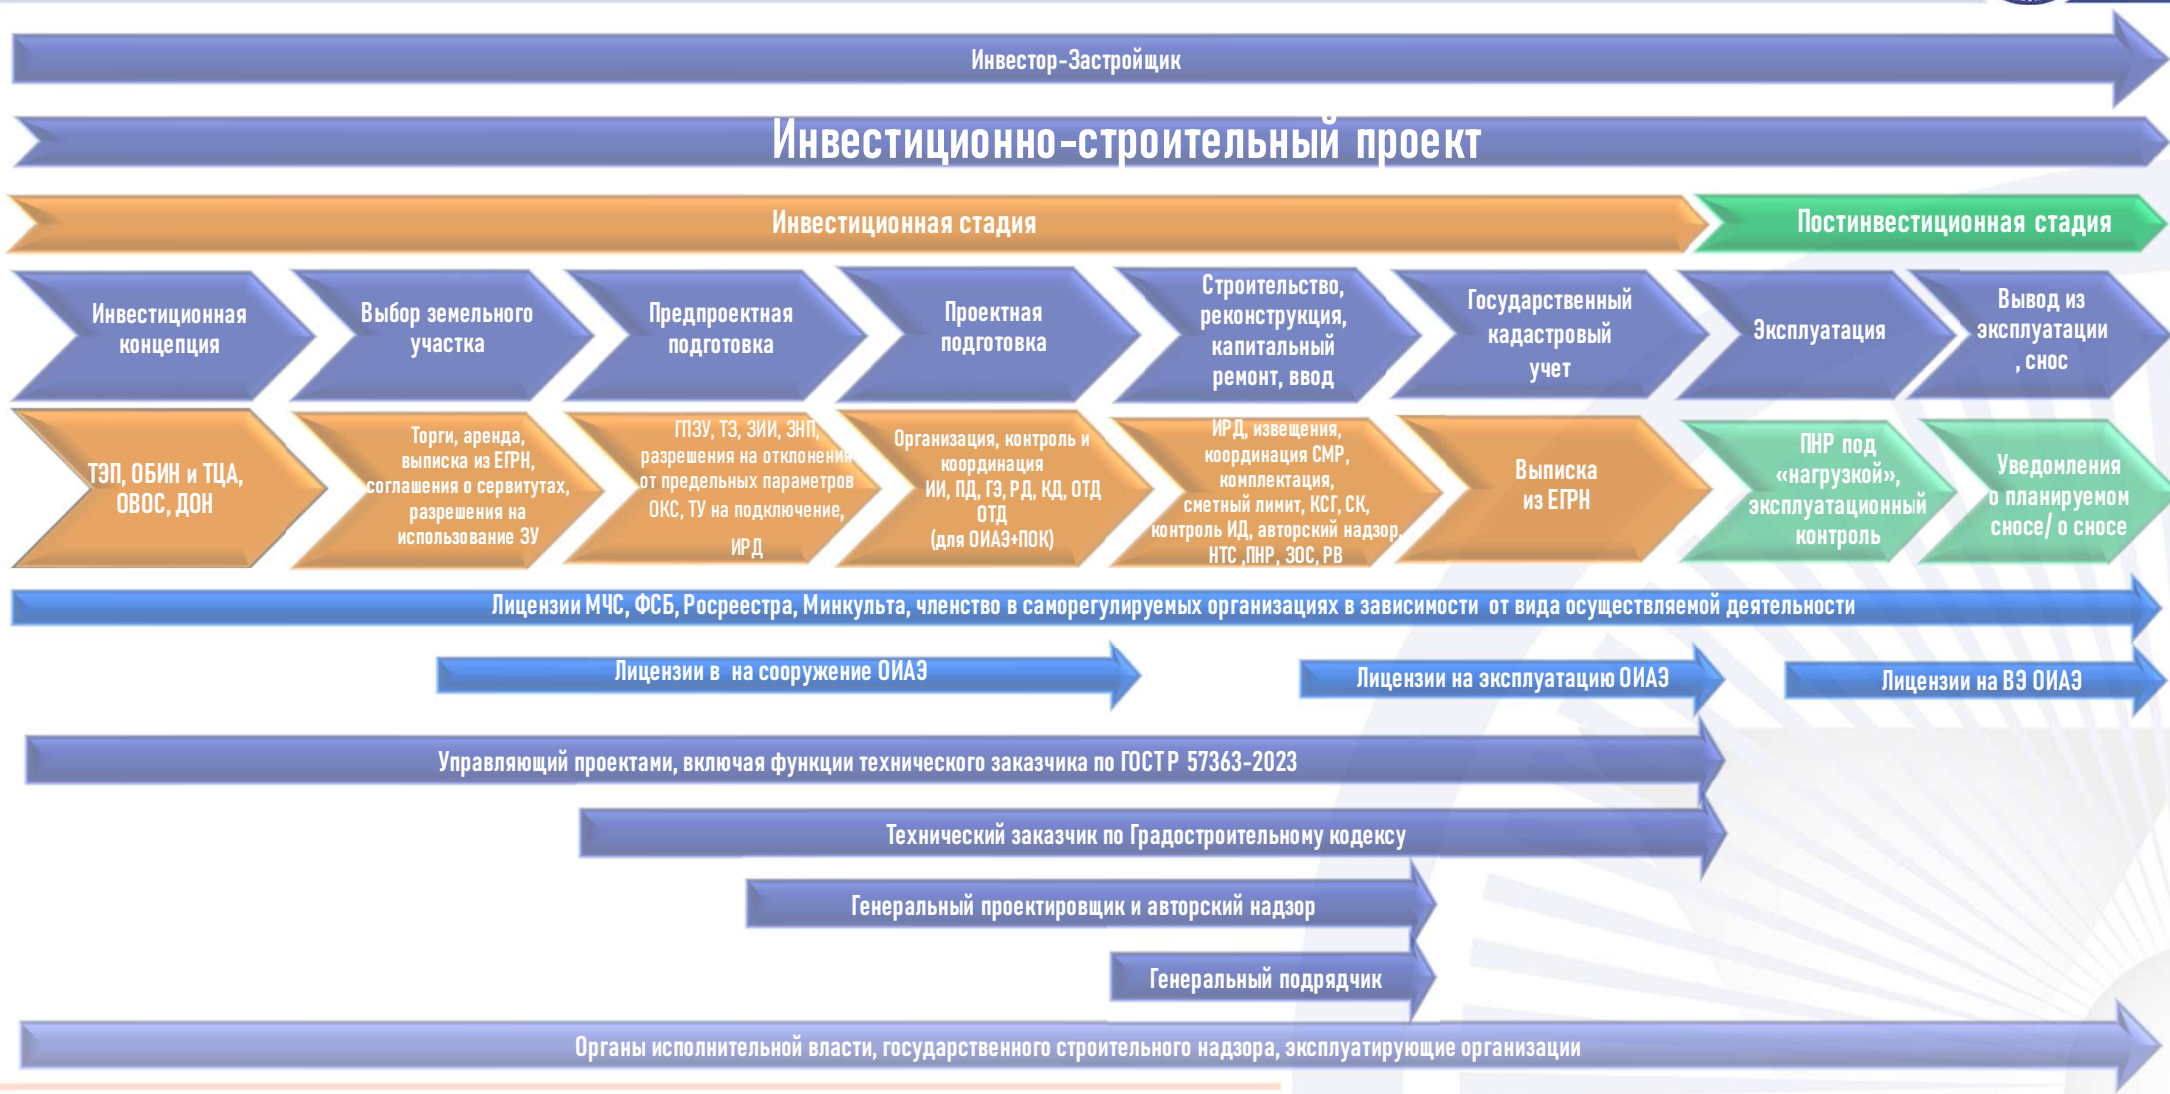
Инвестор-Застройщик

Инвестиционно-строительный проект

Инвестиционная стадия

Постинвестиционная стадия

Инвестиционная концепция

Выбор земельного участка

Предпроектная подготовка

Проектная подготовка

Строительство, реконструкция, капитальный ремонт, ввод

Государственный кадастровый учет

Эксплуатация

Вывод из эксплуатации , снос

ТЭП, ОБИН и ТЦА, ОВОС, ДОН

Торги, аренда, выписка из ЕГРН, соглашения о сервитутах, разрешения на использование ЗУ

ГПЗУ, ТЗ, ЗИИ, ЗНП, разрешения на отклонения от предельных параметров ОКС, ТУ на подключение, ИРД

Организация, контроль и координация ИИ, ПД, ГЭ, РД, КД, ОТД ОТД (для ОИАЭ+ПОК)

ИРД, извещения, координация СМР, комплектация, сметный лимит, КСГ, СК, контроль ИД, авторский надзор, НТС ,ПНР, ЗОС, РВ

Выписка из ЕГРН

ПНР под «нагрузкой», эксплуатационный контроль

Уведомления о планируемом сносе/ о сносе

Лицензии МЧС, ФСБ, Росреестра, Минкульта, членство в саморегулируемых организациях в зависимости от вида осуществляемой деятельности

Лицензии в на сооружение ОИАЭ

Лицензии на эксплуатацию ОИАЭ

Лицензии на ВЭ ОИАЭ

Управляющий проектами, включая функции технического заказчика по ГОСТ Р 57363-2023

Технический заказчик по Градостроительному кодексу

Генеральный проектировщик и авторский надзор

Генеральный подрядчик

Органы исполнительной власти, государственного строительного надзора, эксплуатирующие организации